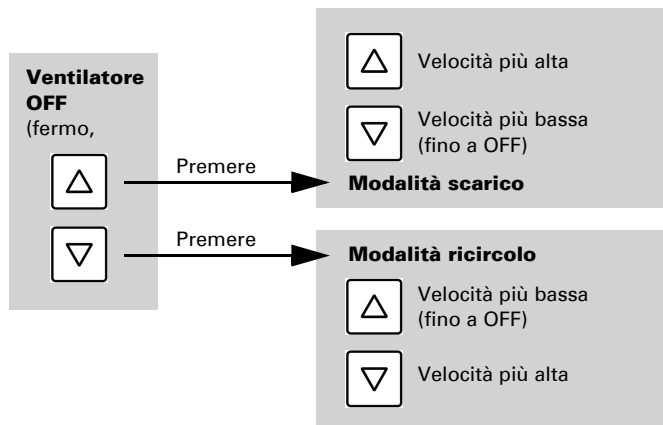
Ventilatore OFF (fermo,

$\triangle$

$\triangledown$

Premere

Premere

$\triangle$ Velocità più alta

$\triangledown$ Velocità più bassa (fino a OFF)

Modalità scarico

Modalità ricircolo

$\triangle$ Velocità più bassa (fino a OFF)

$\triangledown$ Velocità più alta